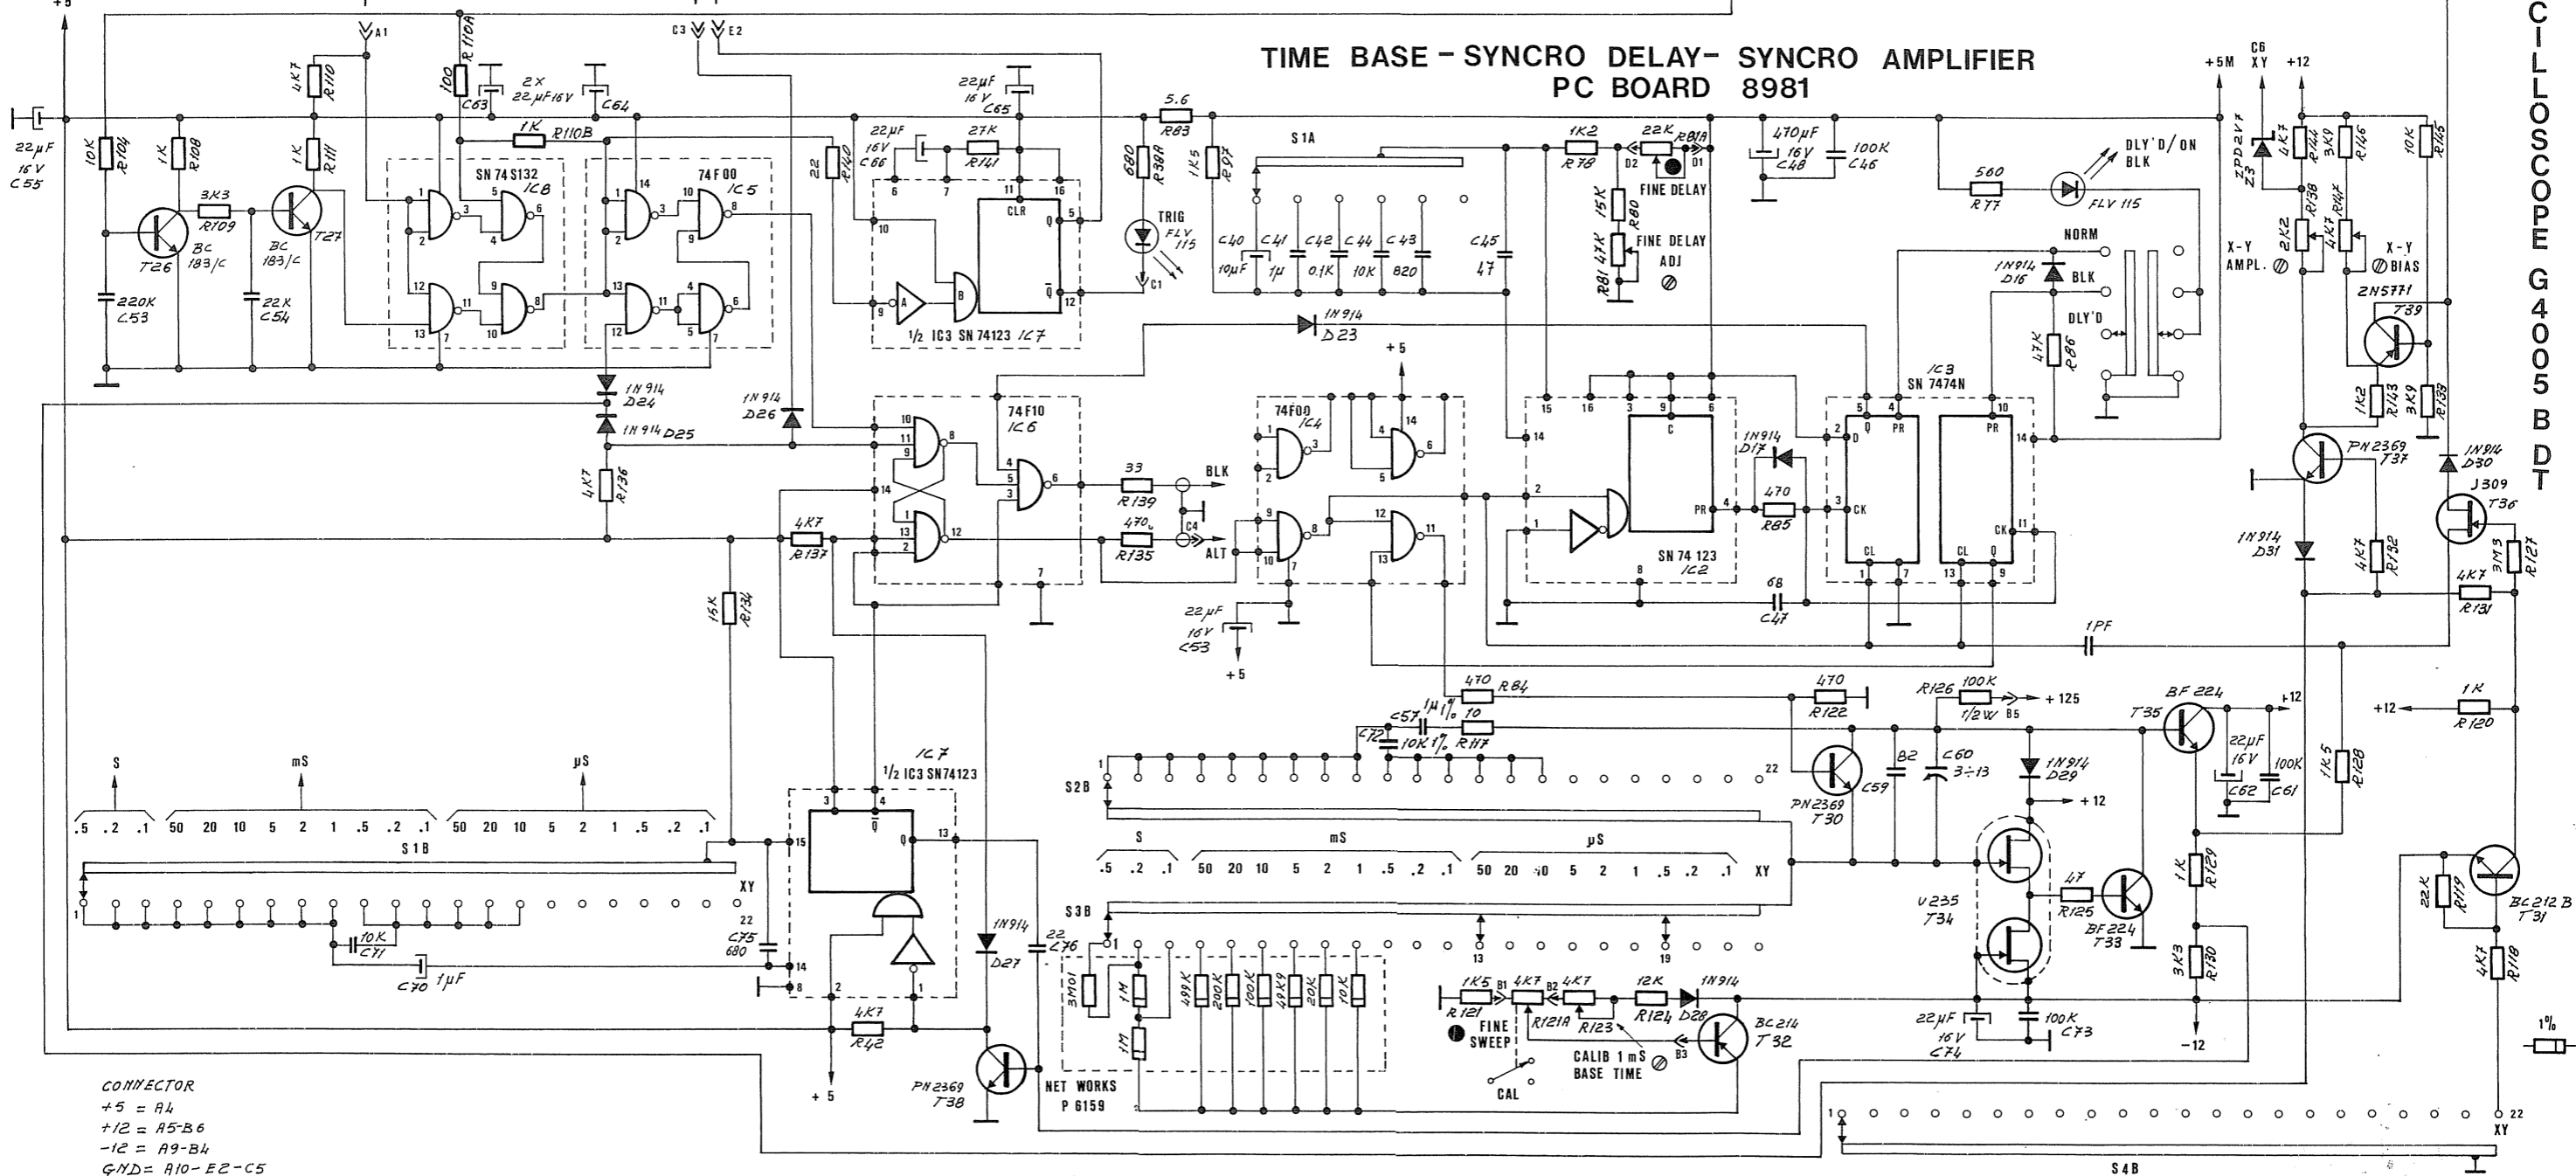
TIME BASE - SYNCRO DELAY - SYNCRO AMPLIFIER
PC BOARD 8981

CILLOSCOPE G 4005 BDT

+5
A1
C3 E2
22µF 16V C55
10K R104
1K R108
3K3 R109
T26
BC 183/C
220K C53
4K7 R110
1K R111
T27
BC 183/C
22K C54
100 R110A
C63
2X 22µF 16V
C64
1K R110B
SN 74 S132 IC8
74F00 IC5
22 R140
22µF 16V C66
27K R141
22µF 16V C65
CLR
Q
$\bar{Q}$
1/2 IC3 SN 74123 IC7
5.6 R83
680 R38A
TRIG FLV 115
C1
1K5 R97
S1A
C40 10µF
C41 1µ
C42 0.1K
C44 10K
C43 820
C45 47
1K2 R78
22K R81A
D2
D1
FINE DELAY
15K R80
R81 47K
FINE DELAY ADJ
470µF 16V C48
100K C46
560 R77
DLY'D/ON BLK
FLV 115
NORM
1N914 D16
BLK
DLY'D
47K R86
+5M
C6 XY
+12
ZPD2V7 Z3
4K7 R144
3K9 R146
10K R145
2K2 R138
4K7 R147
X-Y AMPL.
X-Y BIAS
2N5771 T39
1K2 R143
3K9 R133
PN2369 T37
1N914 D30
J309 T36
1N914 D31
4K7 R132
3M3 R127
4K7 R131
1N914 D24
1N914 D25
1N914 D26
4K7 R136
74F10 IC6
33 R139
BLK
470 R135
C4
ALT
4K7 R137
1N914 D23
+5
74F00 IC4
22µF 16V C53
+5
IC3 SN 7474N
Q PR D CK CL
1N914 D17
470 R85
SN 74 123 IC2
PR
C
68 C47
1PF
15K R134
S
mS
µS
.5 .2 .1 50 20 10 5 2 1 .5 .2 .1 50 20 10 5 2 1 .5 .2 .1
S1B
XY
10K C71
C70 1µF
22
C75 680
IC7
1/2 IC3 SN74123
$\bar{Q}$
Q
4K7 R42
+5
1N914 D27
22 C76
PN2369 T38
470 R84
C57
1µ 1%
C72
10K 1%
10 R117
470 R122
R126 100K 1/2W B5
+125
S2B
22
PN2369 T30
C59
82
C60 3÷13
1N914 D29
+12
BF224 T35
+12
22µF 16V C62
100K C61
1K5 R128
1K R120
+12
S
mS
µS
.5 .2 .1 50 20 10 5 2 1 .5 .2 .1 50 20 10 5 2 1 .5 .2 .1 XY
S3B
3M01
1M
1M
499K
200K
100K
49K9
20K
10K
13
19
1K5 R121
B1
4K7 R121A
B2
4K7 R123
12K R124
1N914 D28
FINE SWEEP
CALIB 1mS BASE TIME
B3
CAL
BC214 T32
V235 T34
47 R125
BF224 T33
22µF 16V C74
100K C73
1K R129
3K3 R130
-12
22K R119
BC212B T31
4K7 R118
1%
NET WORKS P 6159
CONNECTOR
+5 = A4
+12 = A5-B6
-12 = A9-B4
GND = A10-E2-C5
1
22
XY
S4B